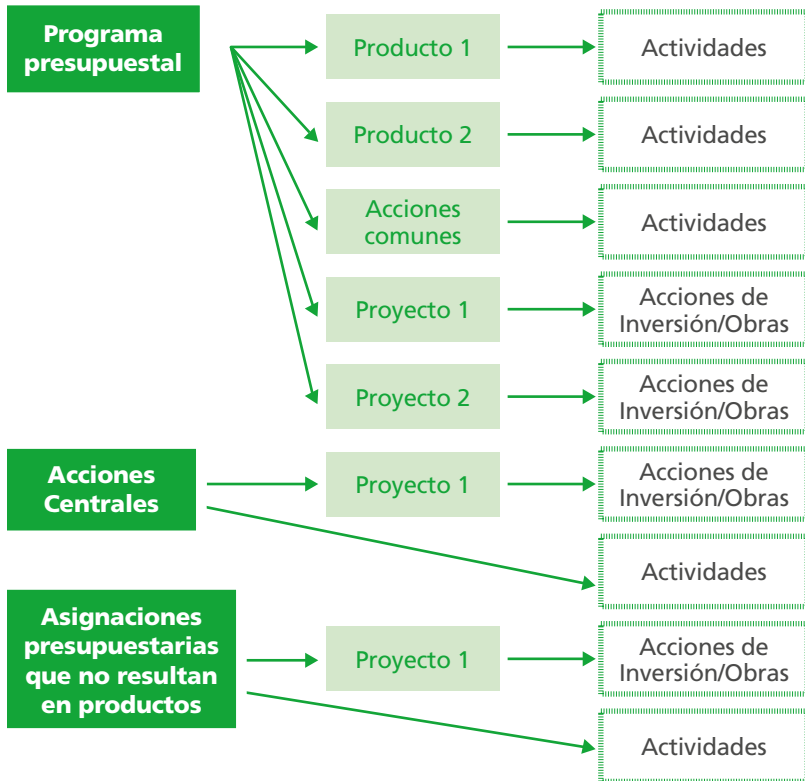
Programa presupuestal

Producto 1

Actividades

Producto 2

Actividades

Acciones comunes

Actividades

Proyecto 1

Acciones de Inversión/Obras

Proyecto 2

Acciones de Inversión/Obras

Acciones Centrales

Proyecto 1

Acciones de Inversión/Obras

Actividades

Asignaciones presupuestarias que no resultan en productos

Proyecto 1

Acciones de Inversión/Obras

Actividades